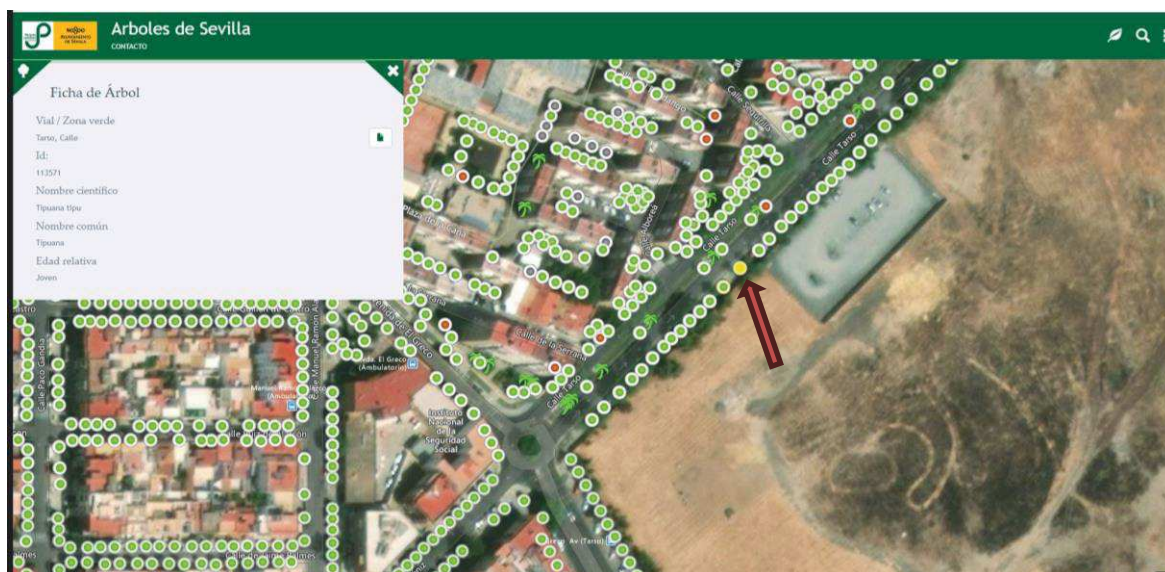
NO8DO
AYUNTAMIENTO DE SEVILLA

Arboles de Sevilla
CONTACTO

Ficha de Árbol

Vial / Zona verde
Tarso, Calle

Id:
113571

Nombre científico
Tipuana tipu

Nombre común
Tipuana

Edad relativa
Joven

Calle Tarso
Calle Tarso
Calle Tarso
Calle Saturno
Calle de la Cerería
Plaza del Greco
Avda. El Greco
Avda. El Greco (Ambulatorio)
Instituto Nacional de la Seguridad Social
Calle Pablo Sandía
Calle Manuel Ramón
Manuel Ramón (Ambulatorio)
Calle Juan Balmes
Av. (Tarso)
astro
almes
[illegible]